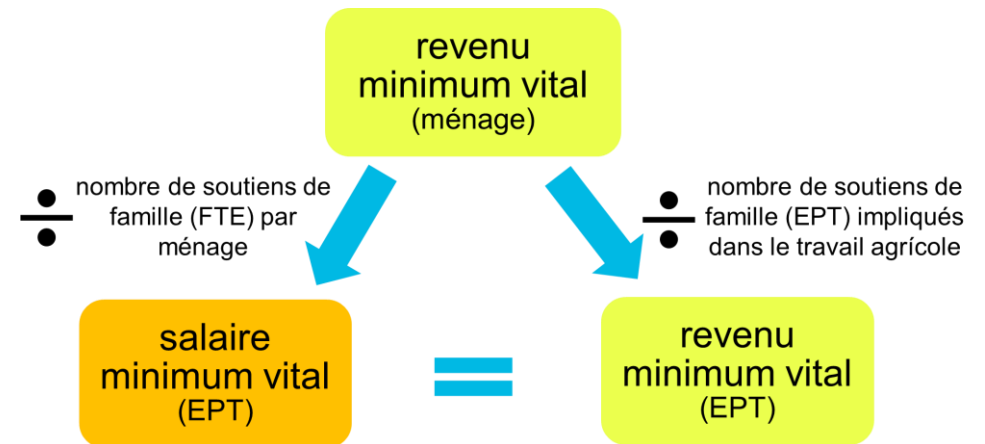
revenu minimum vital
(ménage)

÷ nombre de soutiens de famille (FTE) par ménage

÷ nombre de soutiens de famille (EPT) impliqués dans le travail agrícole

salaire minimum vital
(EPT)

=

revenu minimum vital
(EPT)